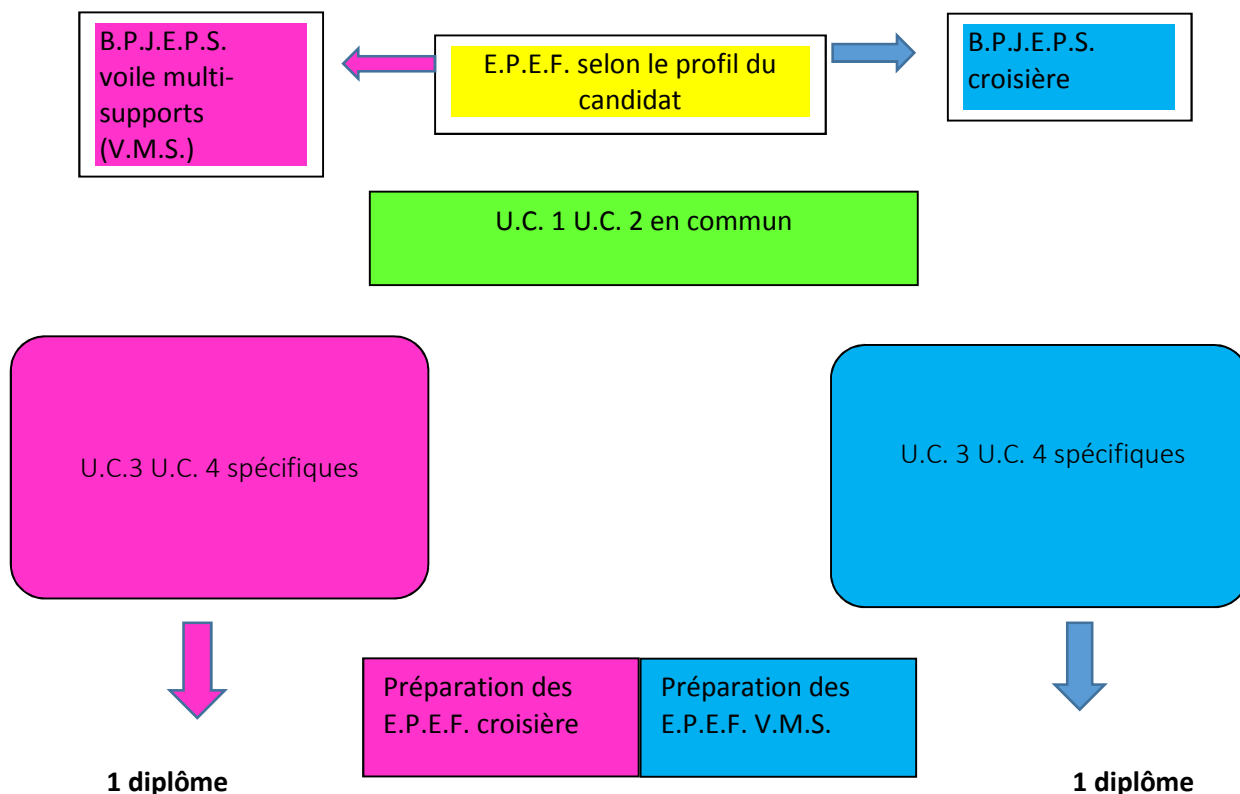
B.P.J.E.P.S. voile multi-supports (V.M.S.)

E.P.E.F. selon le profil du candidat

B.P.J.E.P.S. croisière

U.C. 1 U.C. 2 en commun

U.C.3 U.C. 4 spécifiques

U.C. 3 U.C. 4 spécifiques

Préparation des E.P.E.F. croisière

Préparation des E.P.E.F. V.M.S.

1 diplôme

1 diplôme